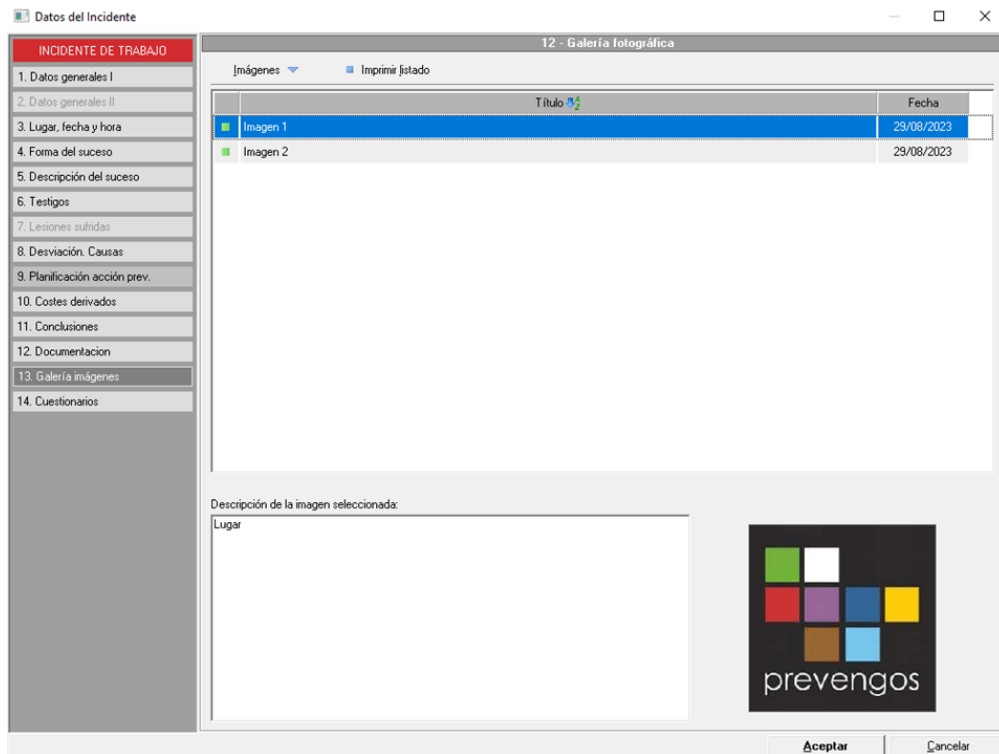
Datos del Incidente

INCIDENTE DE TRABAJO
1. Datos generales I
2. Datos generales II
3. Lugar, fecha y hora
4. Forma del suceso
5. Descripción del suceso
6. Testigos
7. Lesiones sufridas
8. Desviación. Causas
9. Planificación acción prev.
10. Costes derivados
11. Conclusiones
12. Documentacion
13. Galería imágenes
14. Cuestionarios

12 - Galería fotográfica

Imágenes
Imprimir listado

| Título | Fecha |
|---|---|
| Imagen 1 | 29/08/2023 |
| Imagen 2 | 29/08/2023 |

Descripción de la imagen seleccionada:
Lugar

prevengos

Aceptar
Cancelar